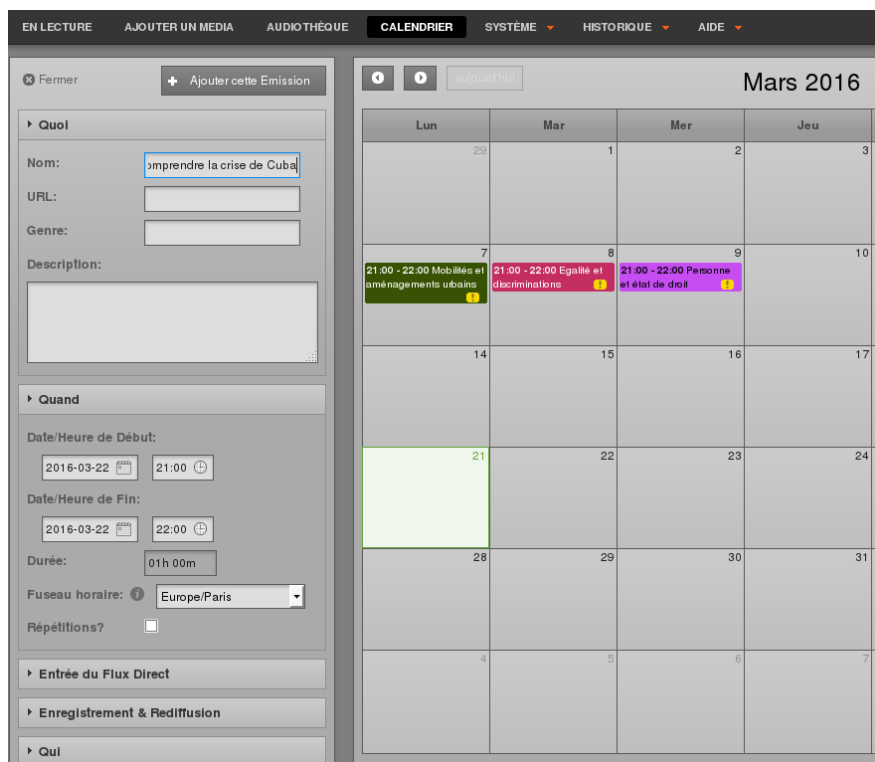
EN LECTURE AJOUTER UN MEDIA AUDIOTHÈQUE CALENDRIER SYSTÈME HISTORIQUE AIDE

Fermer
Ajouter cette Emission

Quoi
Nom: ›mprendre la crise de Cuba
URL:
Genre:
Description:

Quand
Date/Heure de Début:
2016-03-22 21:00
Date/Heure de Fin:
2016-03-22 22:00
Durée: 01h 00m
Fuseau horaire: Europe/Paris
Répétitions?

Entrée du Flux Direct
Enregistrement & Rediffusion
Qui

aujourd'hui
Mars 2016

| Lun | Mar | Mer | Jeu |
|---|---|---|---|
| 29 | 1 | 2 | 3 |
| 7 21:00 - 22:00 Mobilités et aménagements urbains | 8 21:00 - 22:00 Egalité et discriminations | 9 21:00 - 22:00 Personne et état de droit | 10 |
| 14 | 15 | 16 | 17 |
| 21 | 22 | 23 | 24 |
| 28 | 29 | 30 | 31 |
| 4 | 5 | 6 | 7 |